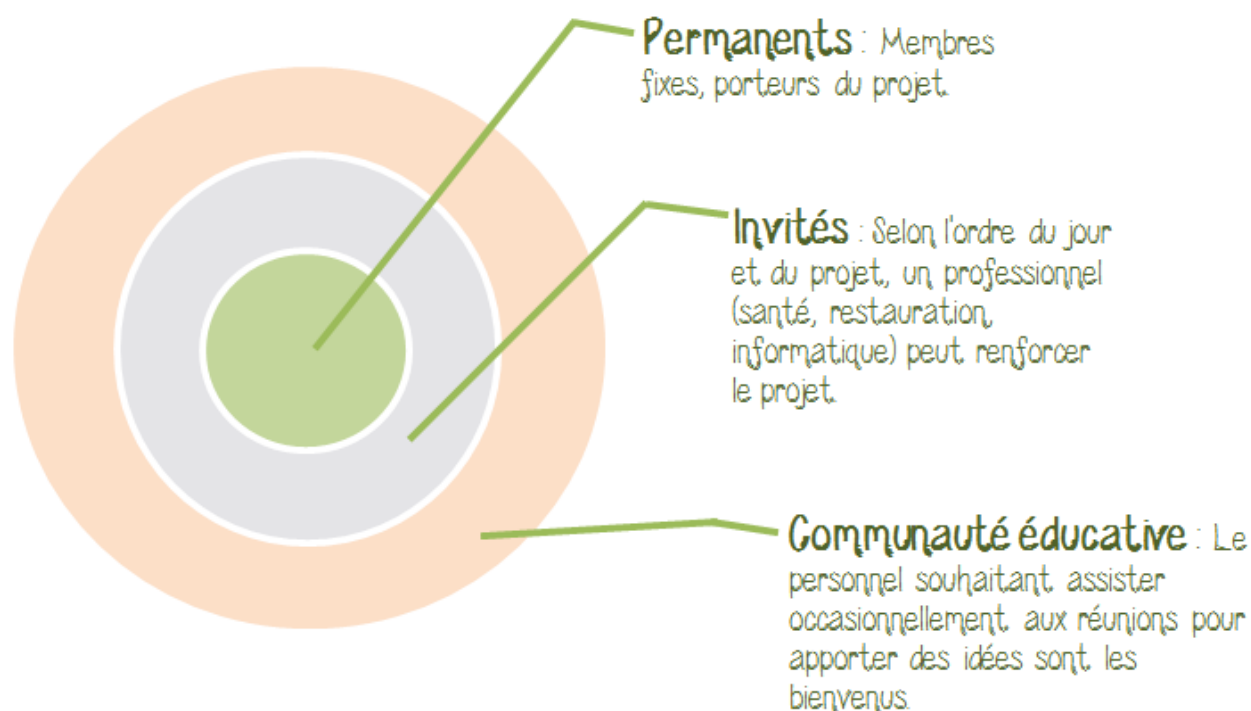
Permanents : Membres fixes, porteurs du projet.

Invités : Selon l'ordre du jour et du projet, un professionnel (santé, restauration, informatique) peut renforcer le projet.

Communauté éducative : Le personnel souhaitant assister occasionnellement aux réunions pour apporter des idées sont les bienvenus.